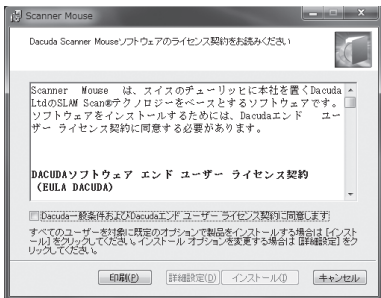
Scanner Mouse

Dacuda Scanner Mouseソフトウェアのライセンス契約をお読みください

Scanner Mouse は、スイスのチューリッヒに本社を置くDacuda LtdのSLAM Scan®テクノロジーをベースとするソフトウェアです。ソフトウェアをインストールするためには、Dacudaエンド ユーザー ライセンス契約に同意する必要があります。

DACUDAソフトウェア エンド ユーザー ライセンス契約 (EULA DACUDA)

Dacuda一般条件およびDacudaエンド ユーザー ライセンス契約に同意します

すべてのユーザーを対象に既定のオプションで製品をインストールする場合は [インストール] をクリックしてください。インストール オプションを変更する場合は [詳細設定] をクリックしてください。

印刷(P) 詳細設定(D) インストール(I) キャンセル